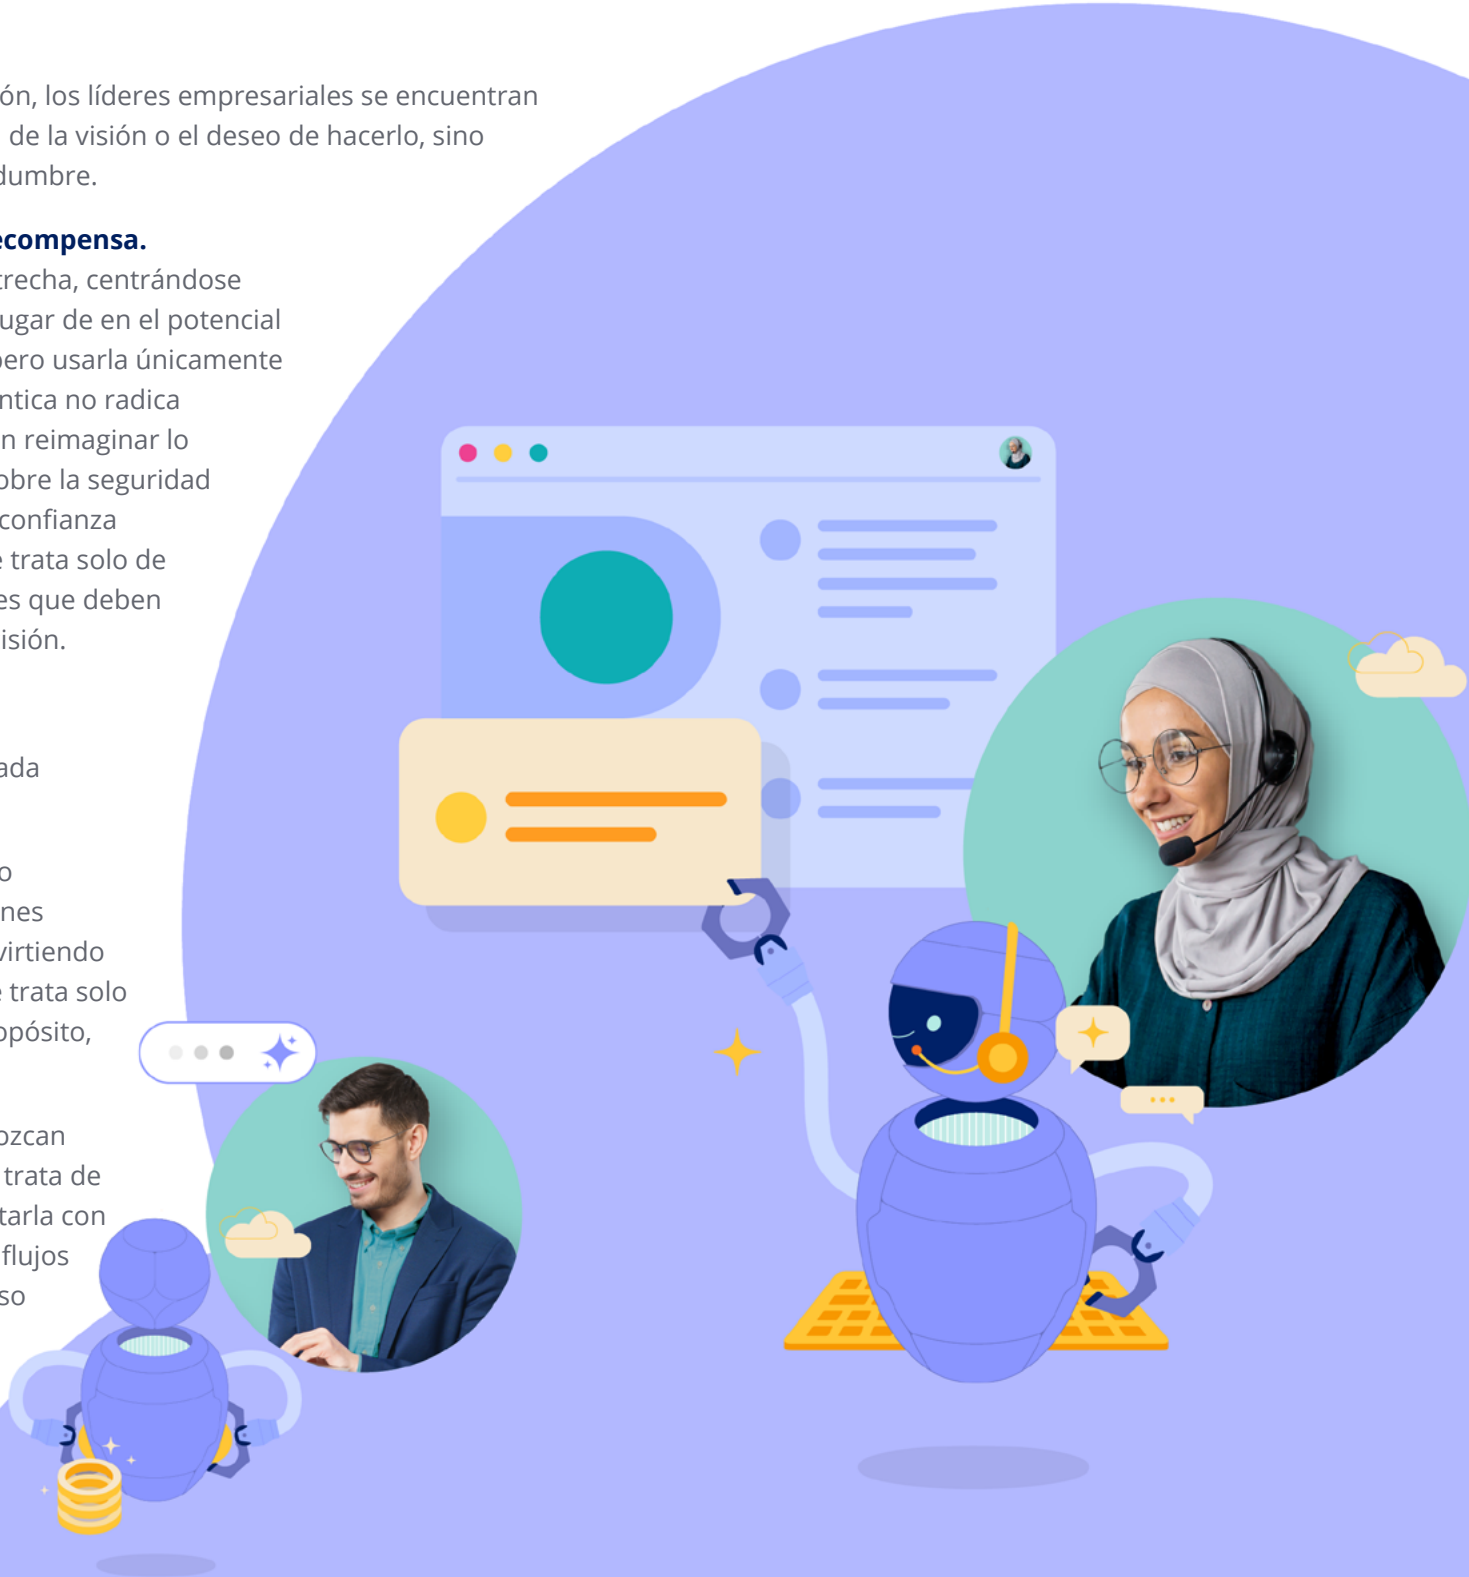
ón, los líderes empresariales se encuentran de la visión o el deseo de hacerlo, sino dumbre.

ecompensa.
trecha, centrándose ugar de en el potencial pero usarla únicamente ntica no radica n reimaginar lo obre la seguridad confianza e trata solo de es que deben isión.

ada

o nes virtiendo e trata solo opósito,

ozcan trata de tarla con flujos so